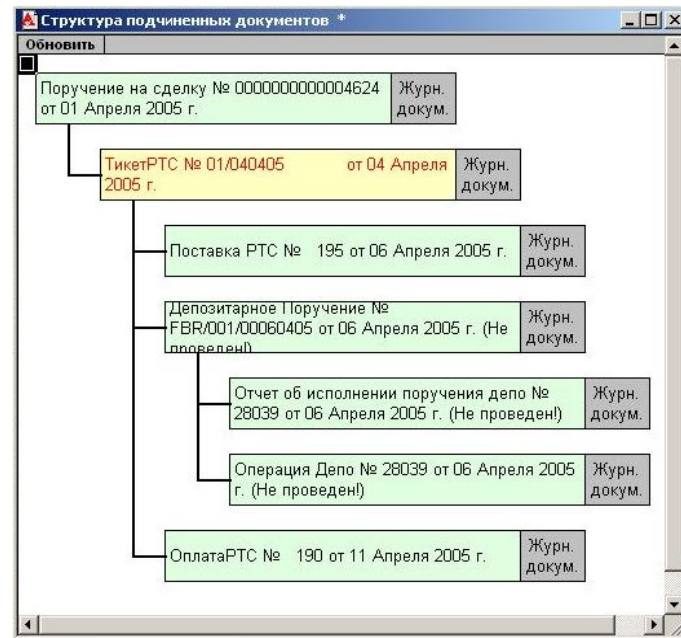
Структура подчиненных документов *

Обновить

Поручение на сделку № 0000000000004624 от 01 Апреля 2005 г.

Журн. докум.

ТикетРТС № 01/040405 от 04 Апреля 2005 г.

Журн. докум.

Поставка РТС № 195 от 06 Апреля 2005 г.

Журн. докум.

Депозитарное Поручение № FBR/001/00060405 от 06 Апреля 2005 г. (Не проведен!)

Журн. докум.

Отчет об исполнении поручения депо № 28039 от 06 Апреля 2005 г. (Не проведен!)

Журн. докум.

Операция Депо № 28039 от 06 Апреля 2005 г. (Не проведен!)

Журн. докум.

ОплатаРТС № 190 от 11 Апреля 2005 г.

Журн. докум.